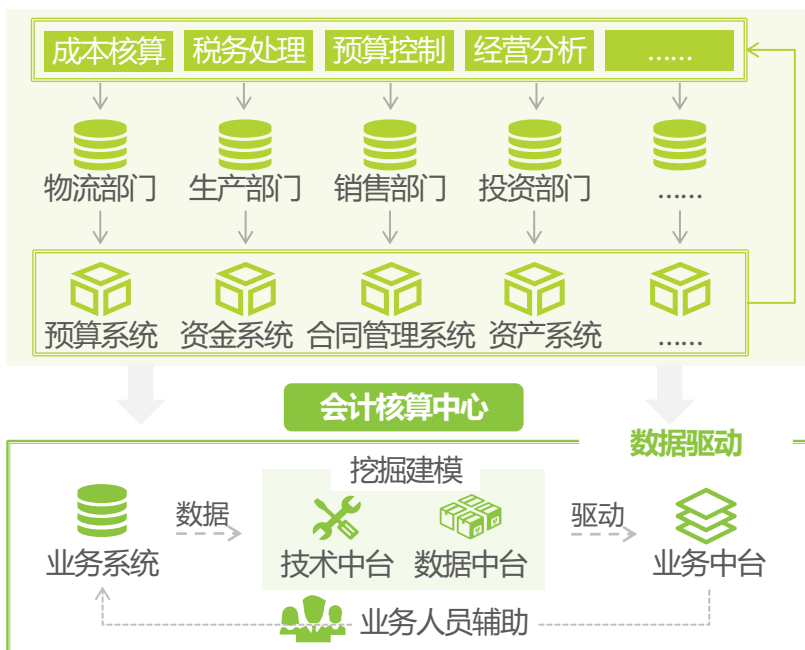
成本核算 税务处理 预算控制 经营分析 ......

物流部门 生产部门 销售部门 投资部门 ......

预算系统 资金系统 合同管理系统 资产系统 ......

会计核算中心

数据驱动

挖掘建模

业务系统 数据 技术中台 数据中台 驱动 业务中台

业务人员辅助